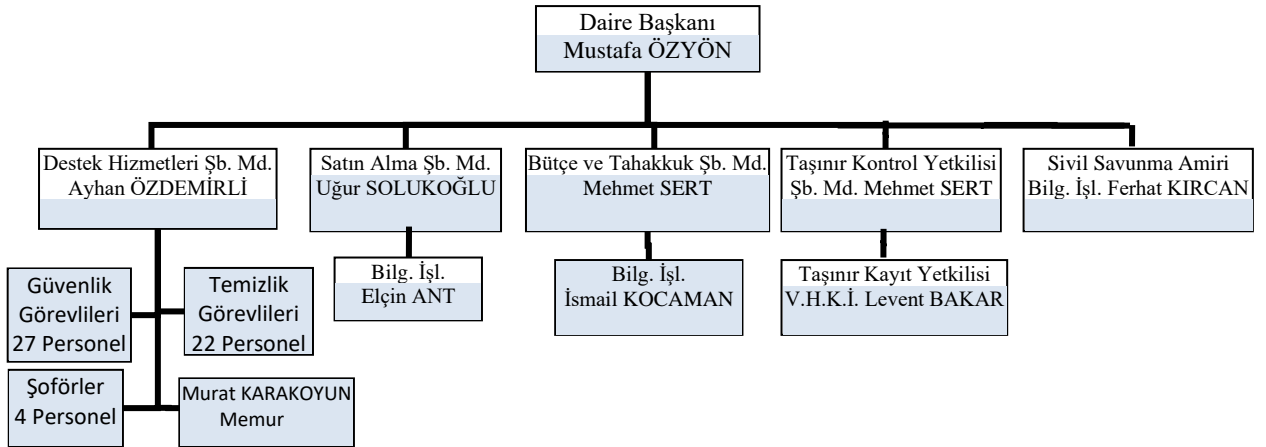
Daire Başkanı
Mustafa ÖZYÖN

Destek Hizmetleri Şb. Md.
Ayhan ÖZDEMİRLİ

Satın Alma Şb. Md.
Uğur SOLUKOĞLU

Bütçe ve Tahakkuk Şb. Md.
Mehmet SERT

Taşınır Kontrol Yetkilisi
Şb. Md. Mehmet SERT

Sivil Savunma Amiri
Bilg. İşl. Ferhat KIRCAN

Güvenlik Görevlileri
27 Personel

Temizlik Görevlileri
22 Personel

Şoförler
4 Personel

Murat KARAKOYUN
Memur

Bilg. İşl.
Elçin ANT

Bilg. İşl.
İsmail KOCAMAN

Taşınır Kayıt Yetkilisi
V.H.K.İ. Levent BAKAR